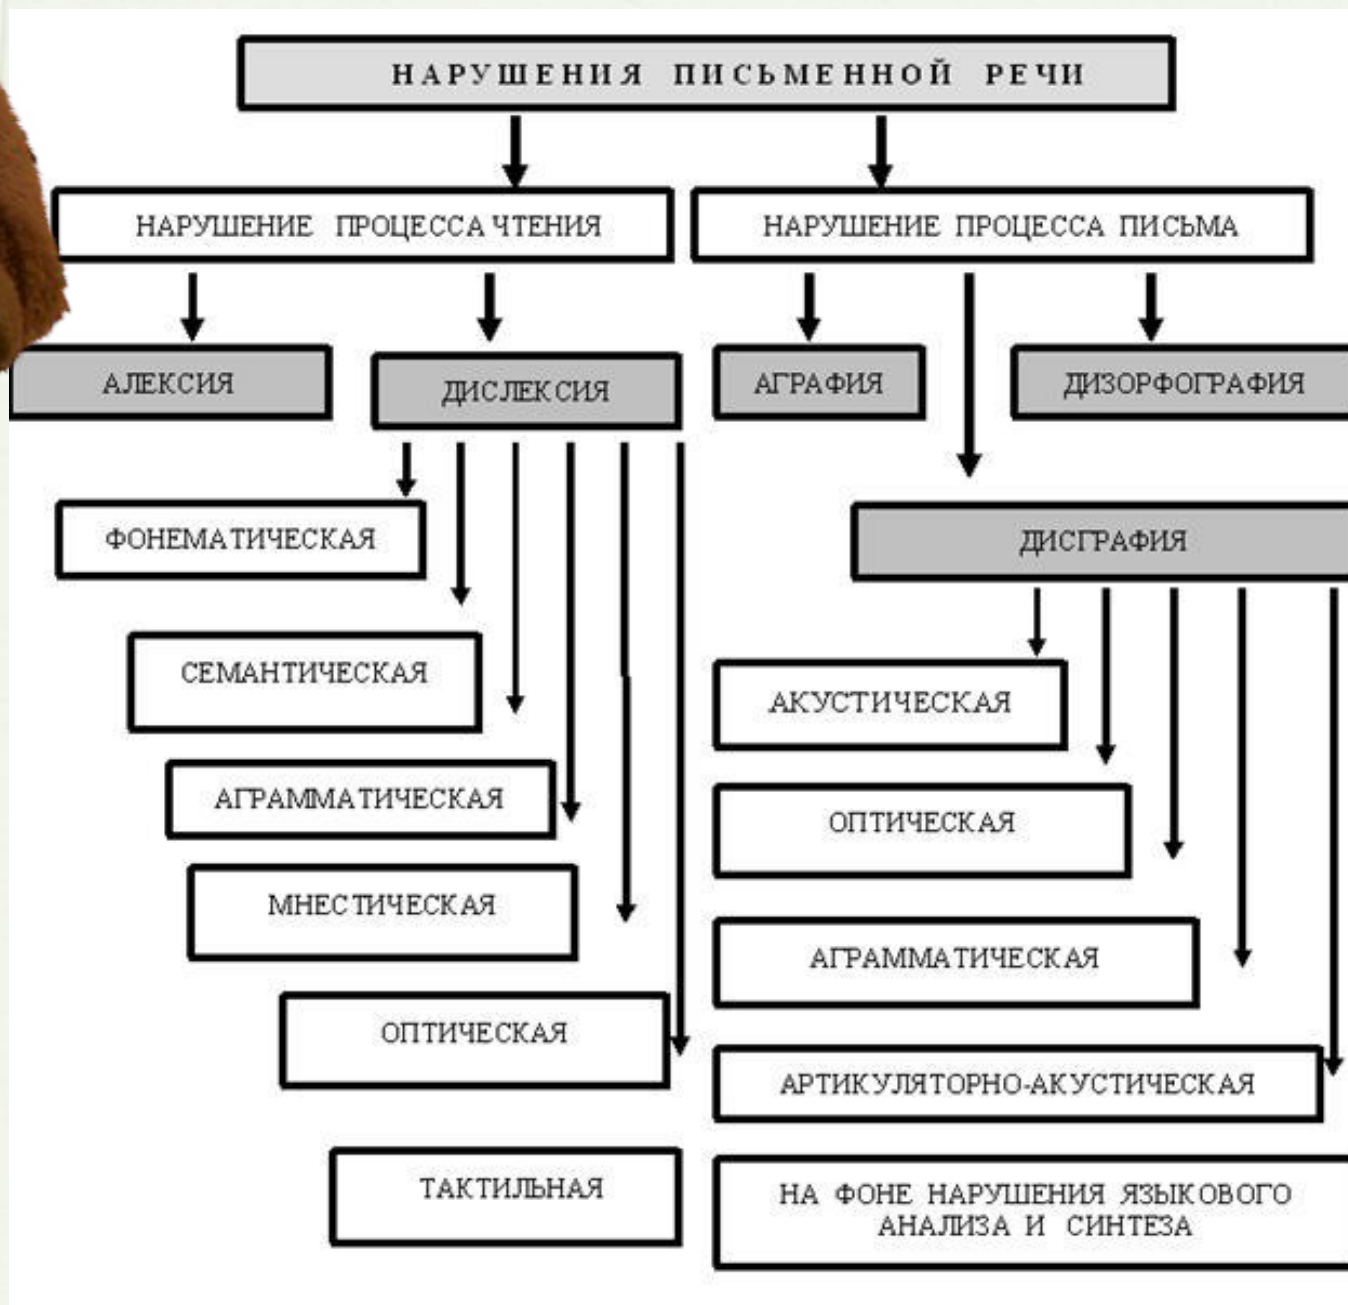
НАРУШЕНИЯ ПИСЬМЕННОЙ РЕЧИ

НАРУШЕНИЕ ПРОЦЕССА ЧТЕНИЯ

НАРУШЕНИЕ ПРОЦЕССА ПИСЬМА

АЛЕКСИЯ

ДИСЛЕКСИЯ

АГРАФИЯ

ДИЗОРФОГРАФИЯ

ФОНЕМАТИЧЕСКАЯ

ДИСГРАФИЯ

СЕМАНТИЧЕСКАЯ

АКУСТИЧЕСКАЯ

АГРАММАТИЧЕСКАЯ

ОПТИЧЕСКАЯ

МНЕСТИЧЕСКАЯ

АГРАММАТИЧЕСКАЯ

ОПТИЧЕСКАЯ

АРТИКУЛЯТОРНО-АКУСТИЧЕСКАЯ

ТАКТИЛЬНАЯ

НА ФОНЕ НАРУШЕНИЯ ЯЗЫКОВОГО АНАЛИЗА И СИНТЕЗА